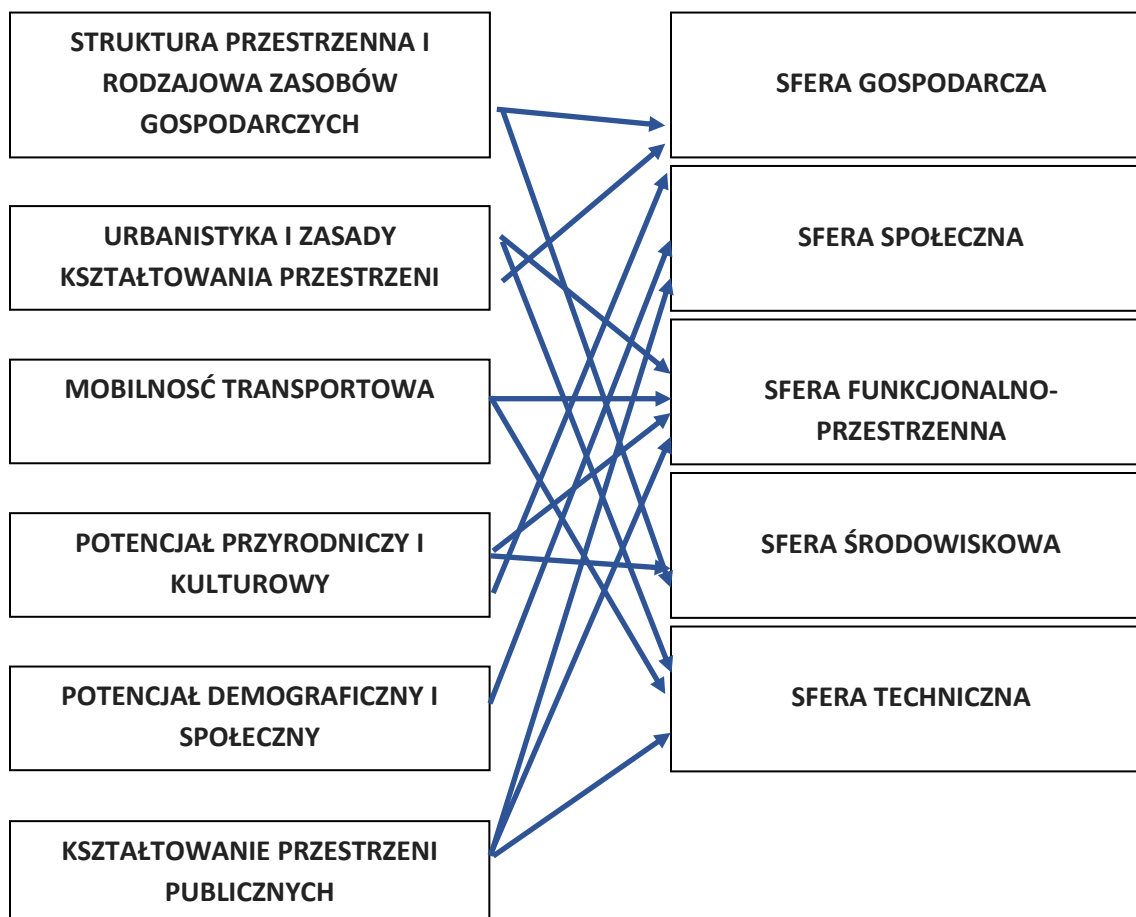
STRUKTURA PRZESTRZENNA I RODZAJOWA ZASOBÓW GOSPODARCZYCH

URBANISTYKA I ZASADY KSZTAŁTOWANIA PRZESTRZENI

MOBILNOSĆ TRANSPORTOWA

POTENCJAŁ PRZYRODNICZY I KULTUROWY

POTENCJAŁ DEMOGRAFICZNY I SPOŁECZNY

KSZTAŁTOWANIE PRZESTRZENI PUBLICZNYCH

SFERA GOSPODARCZA

SFERA SPOŁECZNA

SFERA FUNKCJONALNO-PRZESTRZENNA

SFERA ŚRODOWISKOWA

SFERA TECHNICZNA